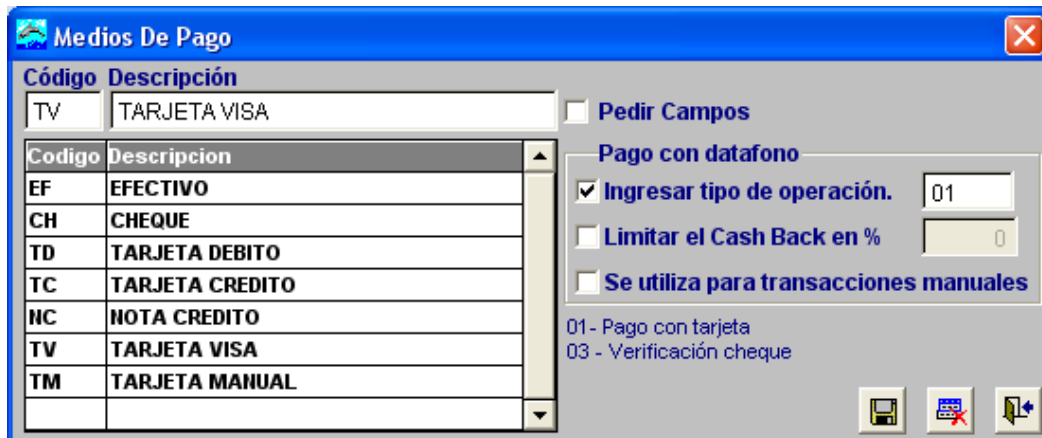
Medios De Pago

Código Descripción
TV TARJETA VISA

| Codigo | Descripcion |
|---|---|
| EF | EFECTIVO |
| CH | CHEQUE |
| TD | TARJETA DEBITO |
| TC | TARJETA CREDITO |
| NC | NOTA CREDITO |
| TV | TARJETA VISA |
| TM | TARJETA MANUAL |

Pedir Campos

Pago con datafono
Ingresar tipo de operación. 01
Limitar el Cash Back en % 0
Se utiliza para transacciones manuales

01- Pago con tarjeta
03 - Verificación cheque